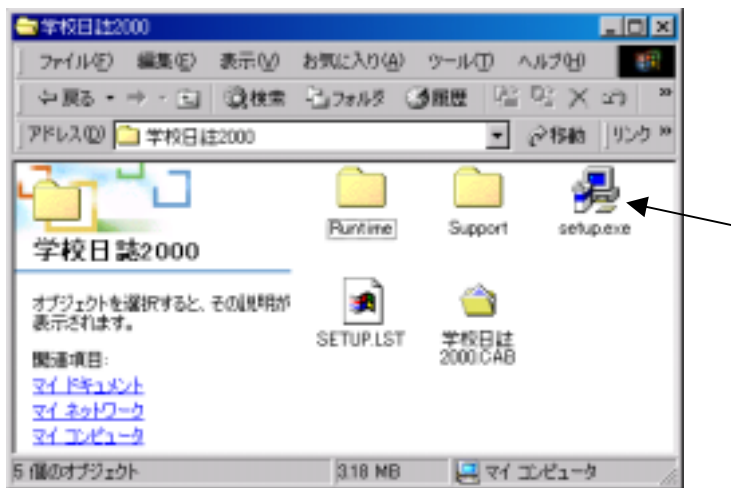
学校日誌2000

ファイル(F) 編集(E) 表示(V) お気に入り(A) ツール(T) ヘルプ(H)

戻る → 検索 フォルダ 履歴

アドレス(D) 学校日誌2000 移動 リンク »

学校日誌2000

オブジェクトを選択すると、その説明が表示されます。

関連項目:

マイ ドキュメント

マイ ネットワーク

マイ コンピュータ

Runtime

Support

setup.exe

SETUP.LST

学校日誌2000.CAB

5 個のオブジェクト

3.18 MB

マイ コンピュータ